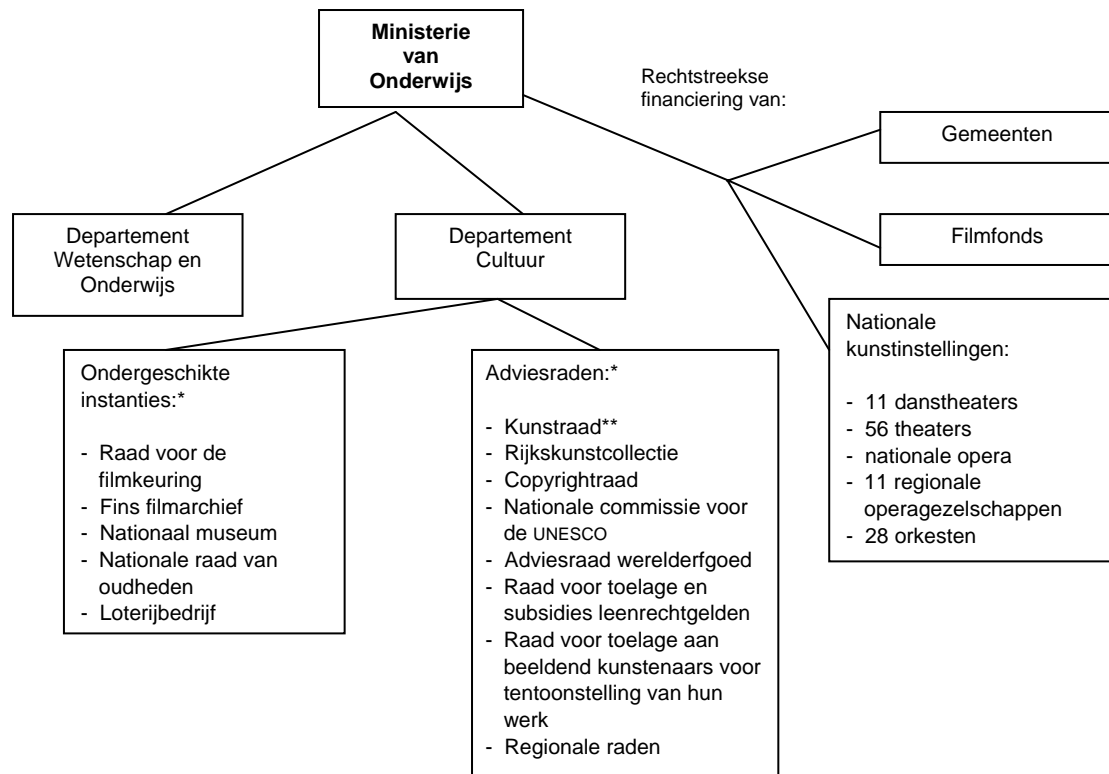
Ministerie van Onderwijs

Rechtstreekse financiering van:

Gemeenten

Filmfonds

Nationale kunstinstellingen:

- 11 danstheaters
- 56 theaters
- nationale opera
- 11 regionale operagezelschappen
- 28 orkesten

Departement Wetenschap en Onderwijs

Departement Cultuur

Ondergeschikte instanties:*

- Raad voor de filmkeuring
- Fins filmarchief
- Nationaal museum
- Nationale raad van oudheden
- Loterijbedrijf

Adviesraden:*

- Kunstraad**
- Rijkskunstcollectie
- Copyrightraad
- Nationale commissie voor de UNESCO
- Adviesraad werelderfgoed
- Raad voor toelage en subsidies leenrechtgelden
- Raad voor toelage aan beeldend kunstenaars voor tentoonstelling van hun werk
- Regionale raden